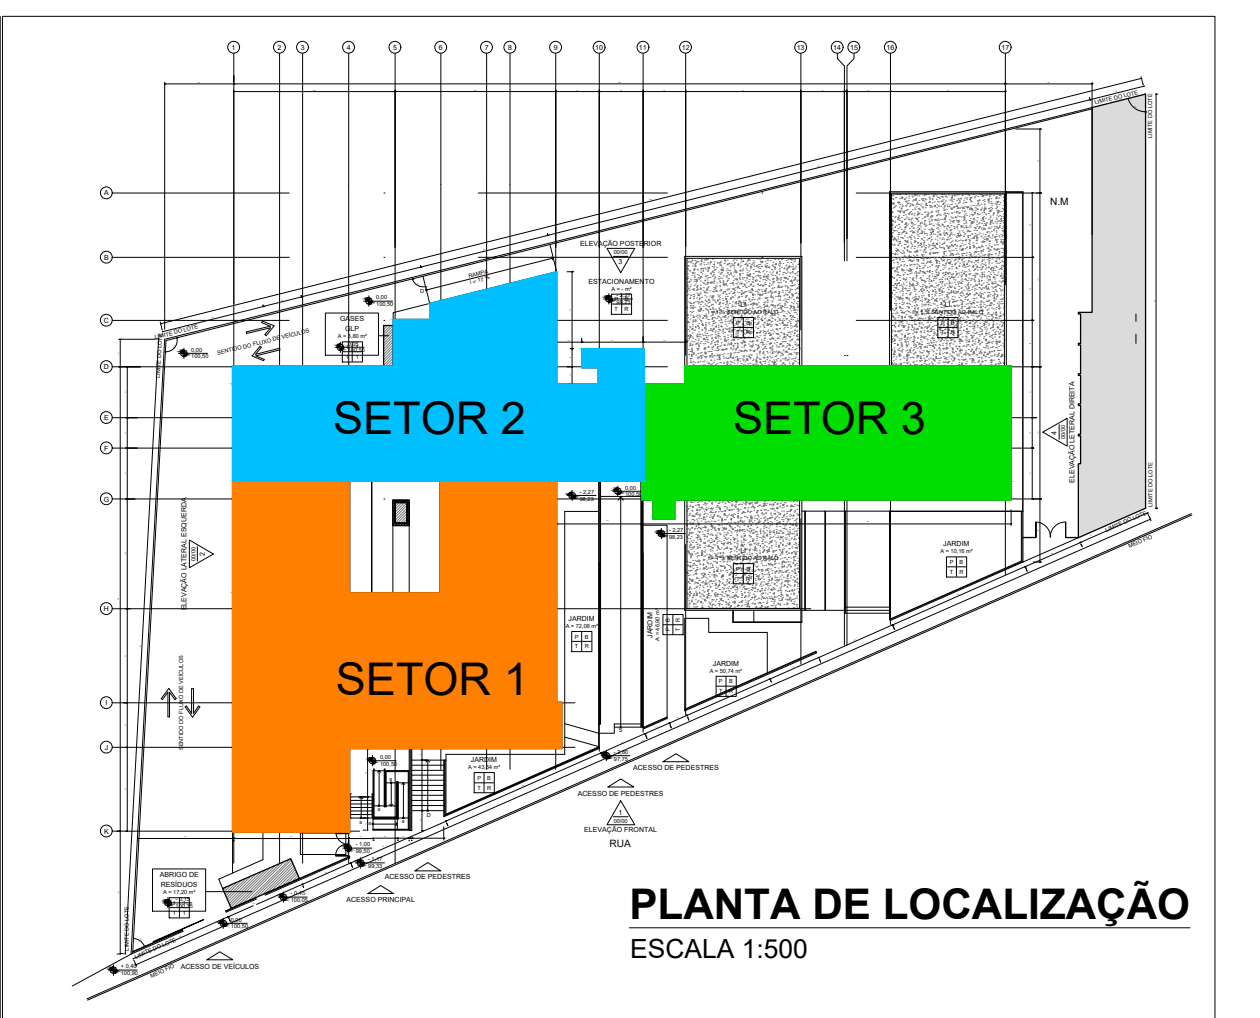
1 2 3 4 5 6 7 8 9 10 11 12 13 14 15 16 17

A
B
C
D
E
F
G
H
I
J
K

LIMITE DO LOTE

N.M

ELEVAÇÃO POSTERIOR
00/00
3

ESTACIONAMENTO
A = - m²

P B
T R

RAMPA
i = 10

GASES
GLP
A = 3,80 m²

0,00
100,50

SENTIDO DO FLUXO DE VEÍCULOS

SETOR 2

SETOR 3

SETOR 1

ELEVAÇÃO LATERAL DIREITA
00/00
4

ELEVAÇÃO LATERAL ESQUERDA
00/00
2

SENTIDO DO FLUXO DE VEÍCULOS

- 2,27
98,23

0,00
100,50

- 2,27
98,23

JARDIM
A = 10,16 m²
P B
T R

JARDIM
A = 72,08 m²
P B
T R

JARDIM
A = 14,68 m²

JARDIM
A = 50,74 m²
P B
T R

JARDIM
A = 43,84 m²
P B
T R

0,00
100,50

- 3,00
97,75

ACESSO DE PEDESTRES

ACESSO DE PEDESTRES

1
00/00
ELEVAÇÃO FRONTAL

RUA

MEIO FIO

- 1,00
99,50

- 1,17
99,33

ACESSO DE PEDESTRES

ACESSO PRINCIPAL

ABRIGO DE
RESÍDUOS
A = 17,20 m²

0,00
100,50

+ 0,40
100,90

ACESSO DE VEÍCULOS

PLANTA DE LOCALIZAÇÃO
ESCALA 1:500